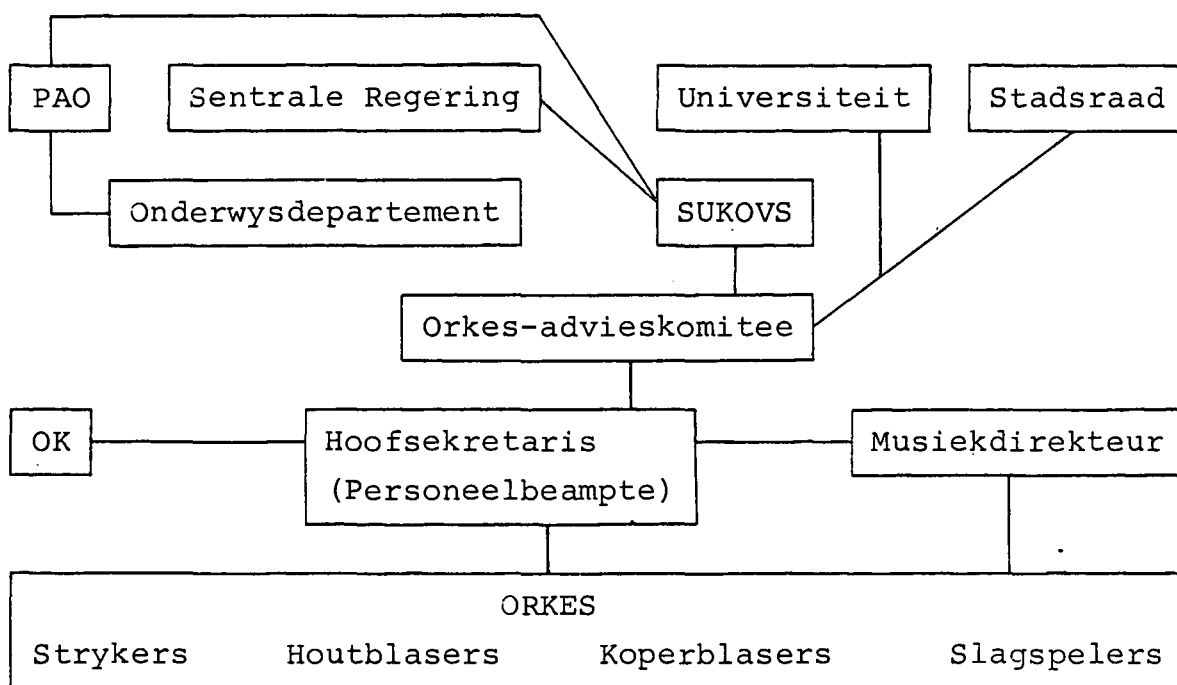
PAO

Sentrale Regering

Universiteit

Stadsraad

Onderwysdepartement

SUKOVS

Orkes-advieskomitee

OK

Hoofsekretaris (Personeelbeampte)

Musiekdirekteur

ORKES

Strykers Houtblasers Koperblasers Slagspelers